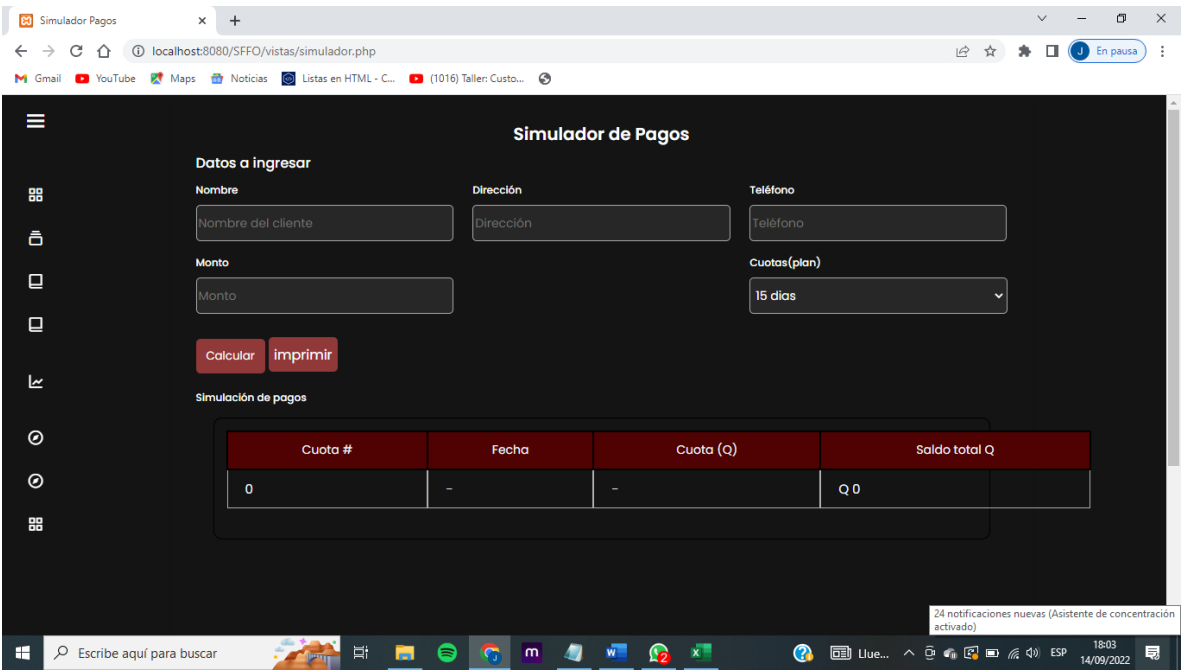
Simulador Pagos

localhost:8080/SFFO/vistas/simulador.php

En pausa

Gmail YouTube Maps Noticias Listas en HTML - C... (1016) Taller: Custo...

Simulador de Pagos

Datos a ingresar

Nombre

Nombre del cliente

Dirección

Dirección

Teléfono

Teléfono

Monto

Monto

Cuotas(plan)

15 dias

Calcular imprimir

Simulación de pagos

| Cuota # | Fecha | Cuota (Q) | Saldo total Q |
|---|---|---|---|
| 0 | - | - | Q 0 |

24 notificaciones nuevas (Asistente de concentración activado)

Escribe aquí para buscar

Llue...

ESP

18:03
14/09/2022